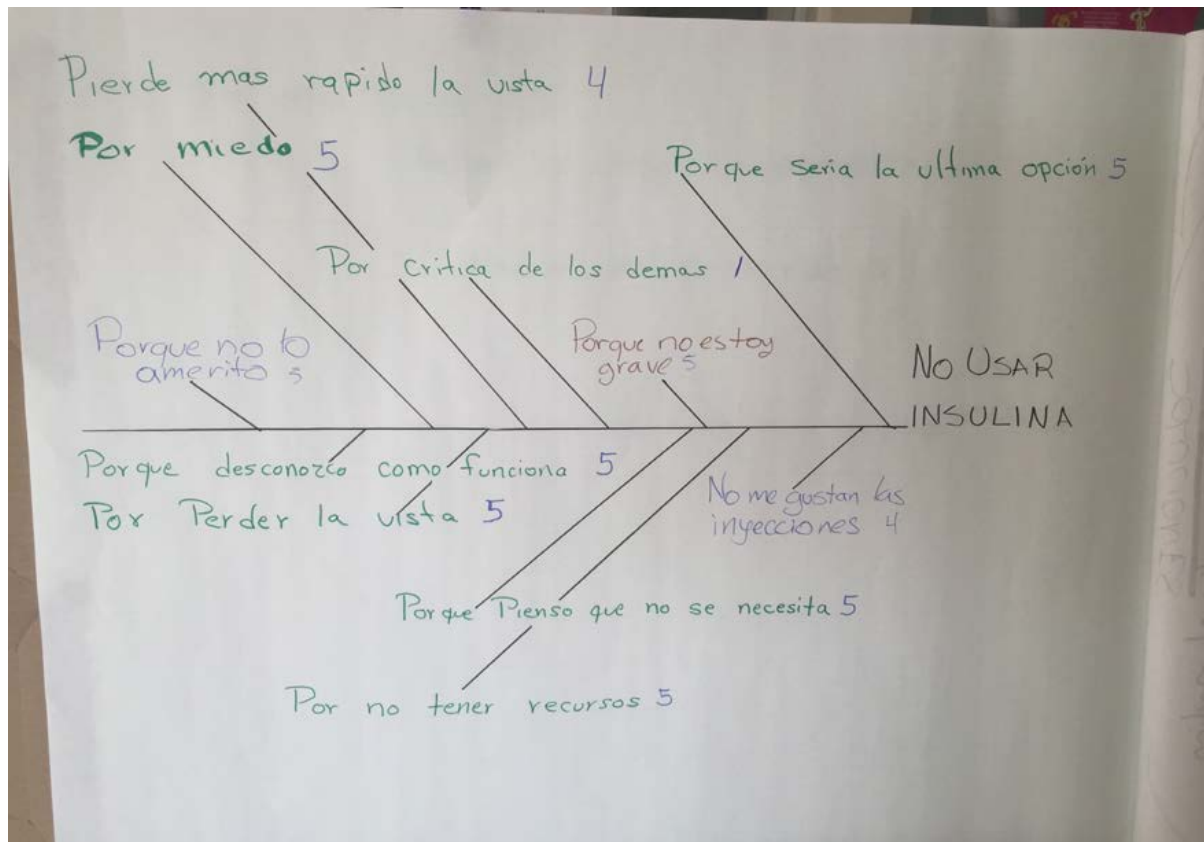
Pierde mas rapido la vista 4

Por miedo 5

Porque seria la ultima opción 5

Por critica de los demas 1

Porque no lo amerito 5

Porque no estoy grave 5

No Usar INSULINA

Porque desconozco como funciona 5

Por Perder la vista 5

No me gustan las inyecciones 4

Porque Pienso que no se necesita 5

Por no tener recursos 5